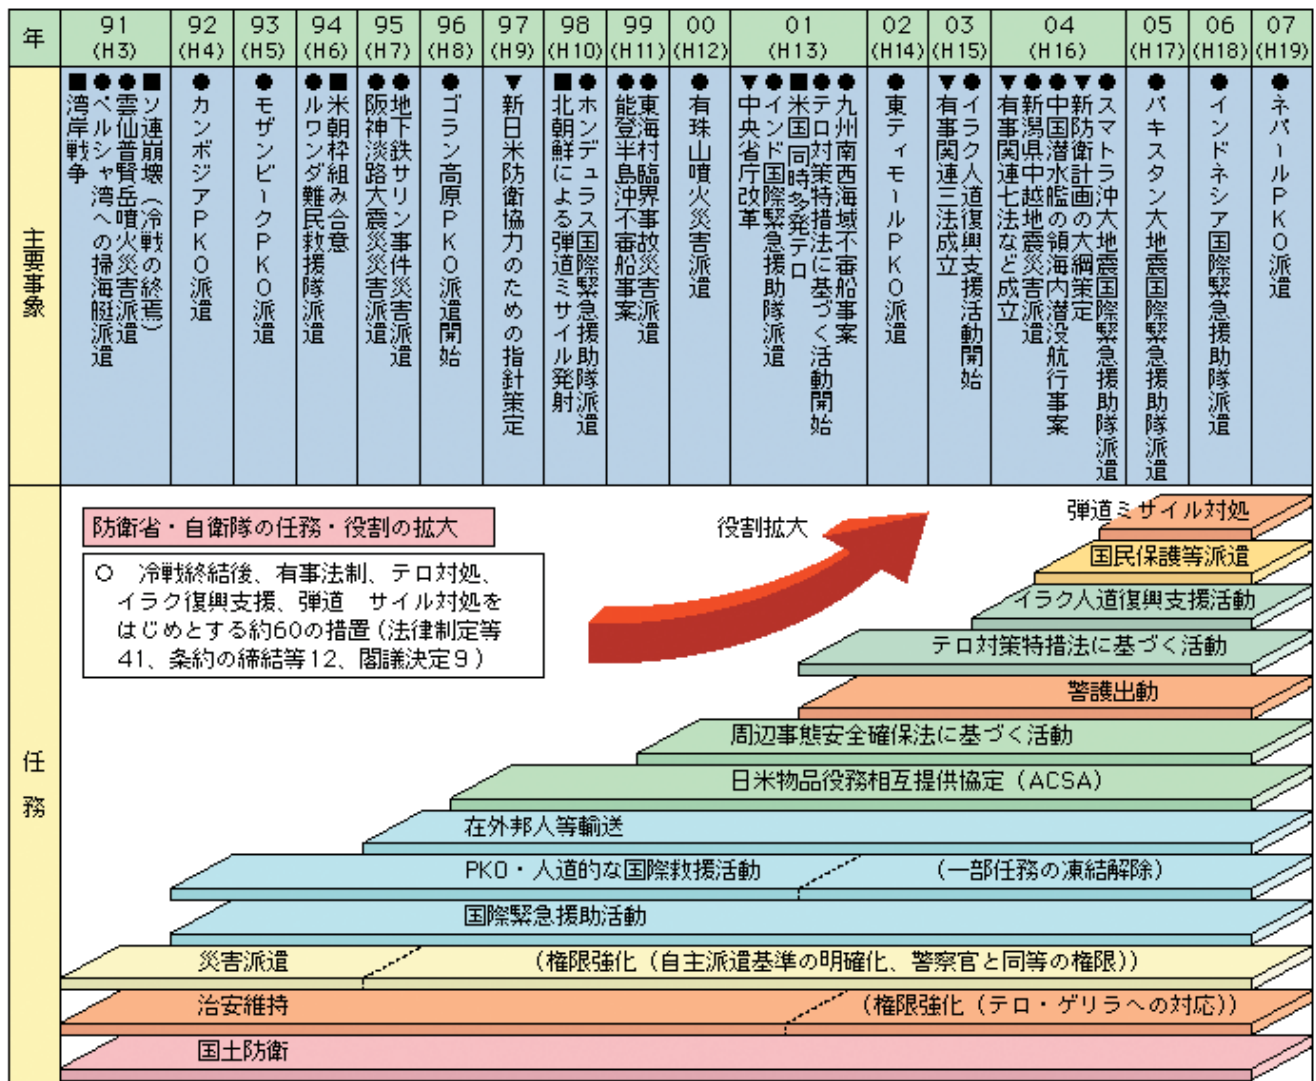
| 年 | 91 (H3) | 92 (H4) | 93 (H5) | 94 (H6) | 95 (H7) | 96 (H8) | 97 (H9) | 98 (H10) | 99 (H11) | 00 (H12) | 01 (H13) | 02 (H14) | 03 (H15) | 04 (H16) | 05 (H17) | 06 (H18) | 07 (H19) |
|---|---|---|---|---|---|---|---|---|---|---|---|---|---|---|---|---|---|
| 主要事象 | ■ソ連崩壊（冷戦の終焉） ●雲仙普賢岳噴火災害派遣 ●ペルシャ湾への掃海艇派遣 ■湾岸戦争 | ●カンボジアPKO派遣 | ●モザンビークPKO派遣 | ■米朝枠組み合意 ●ルワンダ難民救援隊派遣 | ●地下鉄サリン事件災害派遣 ●阪神淡路大震災災害派遣 | ●ゴラン高原PKO派遣開始 | ▼新日米防衛協力のための指針策定 | ●ホンデュラス国際緊急援助隊派遣 ■北朝鮮による弾道ミサイル発射 | ●東海村臨界事故災害派遣 ●能登半島沖不審船事案 | ●有珠山噴火災害派遣 | ●九州南西海域不審船事案 ●テロ対策特措法に基づく活動開始 ■米国同時多発テロ ●インド国際緊急援助隊派遣 ▼中央省庁改革 | ●東ティモールPKO派遣 | ●イラク人道復興支援活動開始 ▼有事関連三法成立 | ●スマトラ沖大地震国際緊急援助隊派遣 ▼新防衛計画の大綱策定 ●中国潜水艦の領海内潜没航行事案 ●新潟県中越地震災害派遣 ▼有事関連七法など成立 | ●パキスタン大地震国際緊急援助隊派遣 | ●インドネシア国際緊急援助隊派遣 | ●ネパールPKO派遣 |

任務

防衛省・自衛隊の任務・役割の拡大

○ 冷戦終結後、有事法制、テロ対処、イラク復興支援、弾道 サイル対処をはじめとする約60の措置（法律制定等41、条約の締結等12、閣議決定9）

役割拡大

弾道ミサイル対処
国民保護等派遣
イラク人道復興支援活動
テロ対策特措法に基づく活動
警護出動
周辺事態安全確保法に基づく活動
日米物品役務相互提供協定（ACSA）
在外邦人等輸送
PKO・人道的な国際救援活動 （一部任務の凍結解除）
国際緊急援助活動
災害派遣 （権限強化（自主派遣基準の明確化、警察官と同等の権限））
治安維持 （権限強化（テロ・ゲリラへの対応））
国土防衛